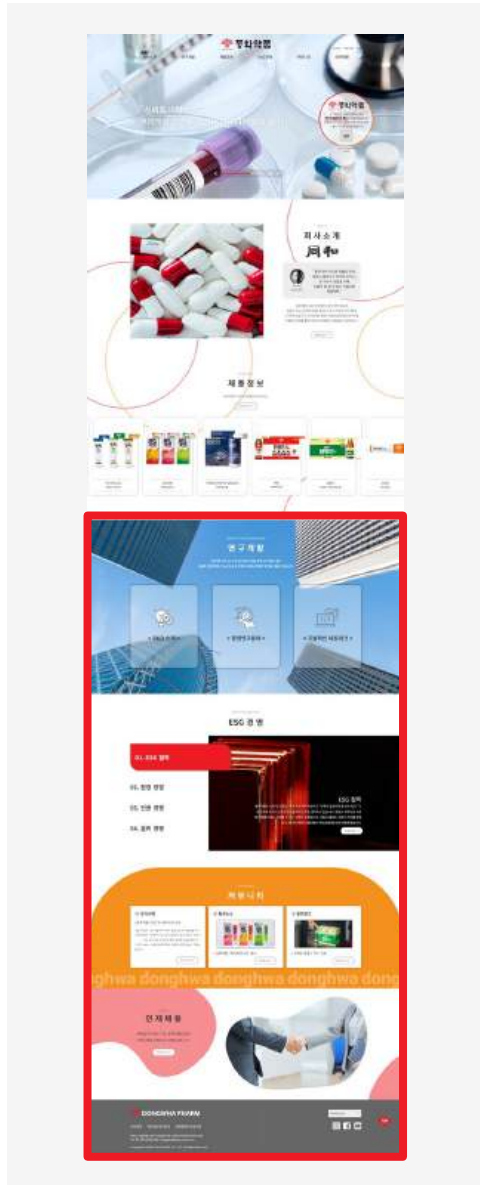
동화약품

회사소개

同和

제품정보

연구개발

ESG 경영

01. ESG 철학

02. 환경 경영

03. 인권 경영

04. 윤리 경영

ESG 철학

채용나라

donghwa donghwa donghwa donghwa donghwa donghwa donghwa

인재채용

DONGHWA PHARM